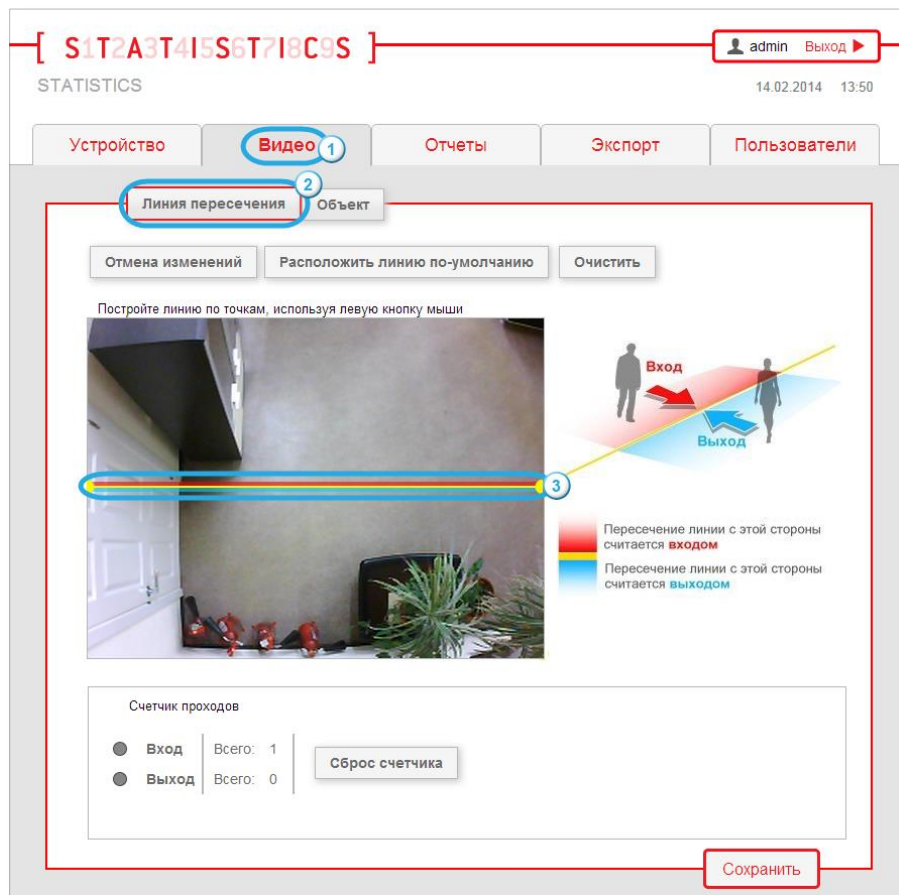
[ S1T2A3T4I5S6T7I8C9S ]

admin Выход

STATISTICS

14.02.2014 13:50

Устройство | Видео 1 | Отчеты | Экспорт | Пользователи

2 Линия пересечения | Объект

Отмена изменений | Расположить линию по-умолчанию | Очистить

Постройте линию по точкам, используя левую кнопку мыши

3

Вход

Выход

Пересечение линии с этой стороны считается входом

Пересечение линии с этой стороны считается выходом

Счетчик проходов

Вход Всего: 1

Выход Всего: 0

Сброс счетчика

Сохранить